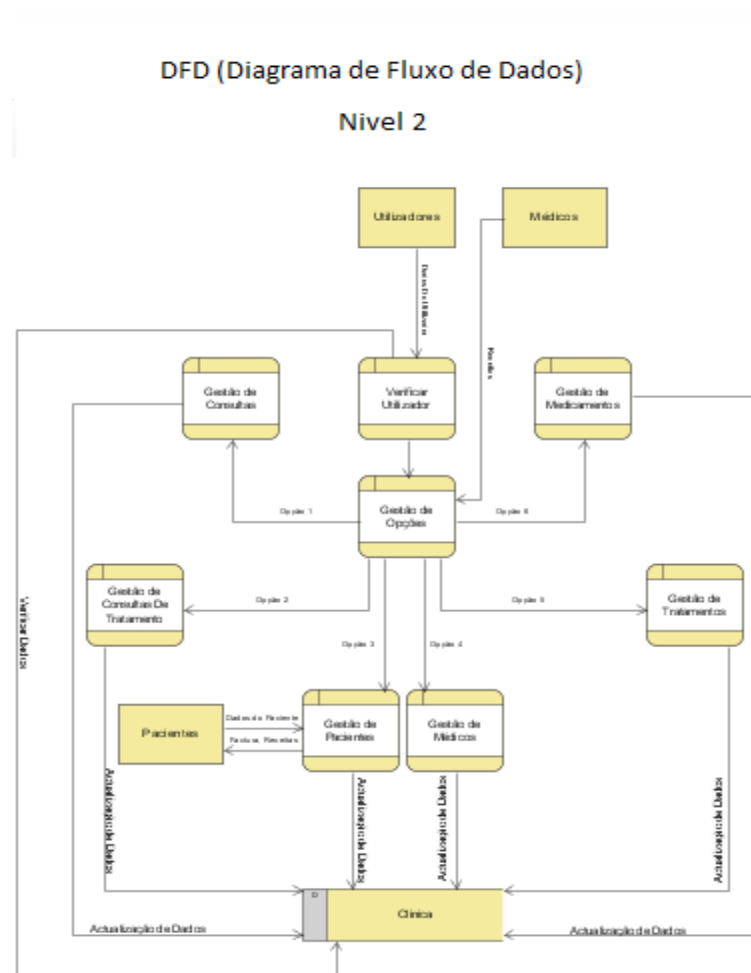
DFD (Diagrama de Fluxo de Dados)

Nivel 2

Utilizadores

Médicos

Dados Utilizador

Receitas

Gestão de Consultas

Verificar Utilizador

Gestão de Medicamentos

Opção 1

Gestão de Opções

Opção 6

Gestão de Consultas De Tratamento

Opção 2

Opção 5

Gestão de Tratamentos

Verificar Dados

Opção 3

Opção 4

Pacientes

Dados do Paciente

Faturas, Receitas

Gestão de Pacientes

Gestão de Médicos

Actualização de Dados

Actualização de Dados

Actualização de Dados

Actualização de Dados

D

Clinica

Actualização de Dados

Actualização de Dados